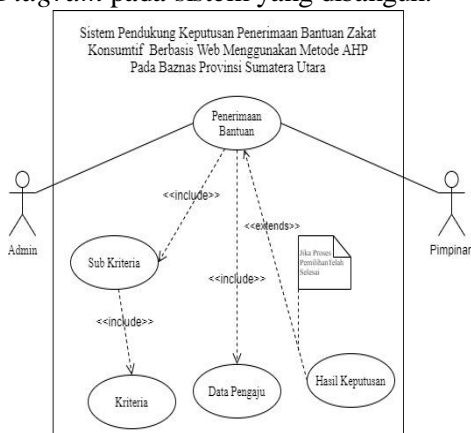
Diagram pada sistem yang diusulkan.

Sistem Pendukung Keputusan Penerimaan Bantuan Zakat Konsumtif Berbasis Web Menggunakan Metode AHP Pada Baznas Provinsi Sumatera Utara

Penerimaan Bantuan

<<include>>

<<include>>

<<extends>>

Jika Proses Pemilihan telah Selesai

Admin

Pimpinan

Sub Kriteria

<<include>>

Kriteria

Data Pengaju

Hasil Keputusan